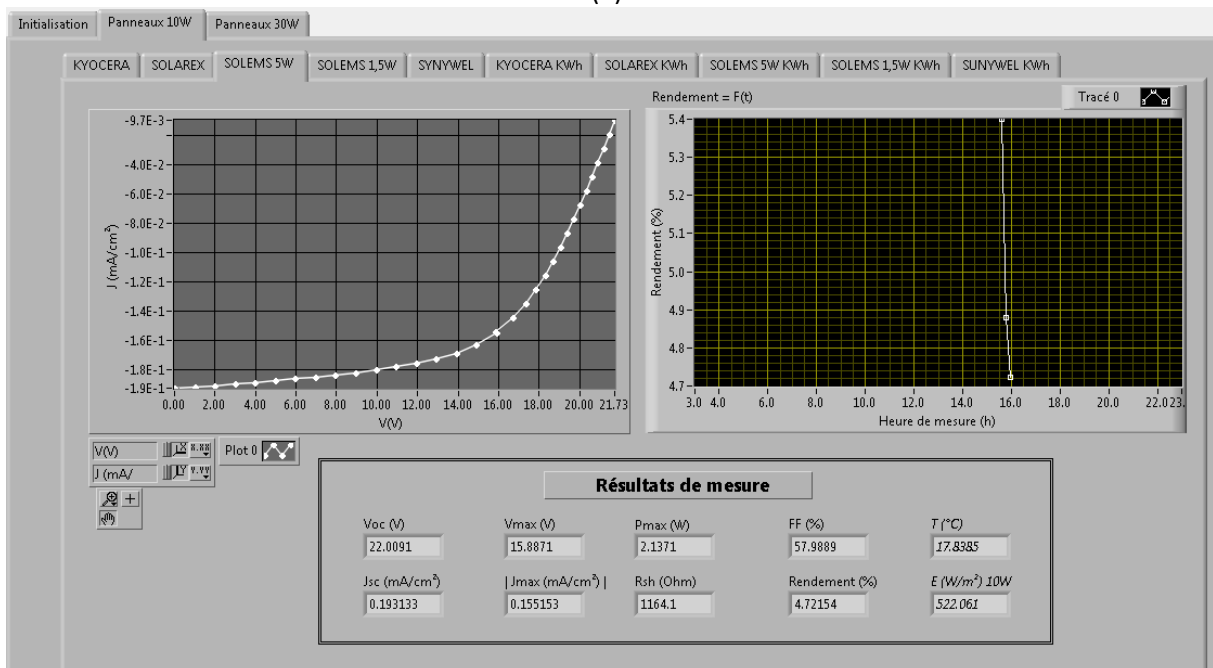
Initialisation | Panneaux 10W | Panneaux 30W

KYOCERA | SOLAREX | SOLEMS 5W | SOLEMS 1,5W | SYNYWEL | KYOCERA KWh | SOLAREX KWh | SOLEMS 5W KWh | SOLEMS 1,5W KWh | SUNYWEL KWh

-9.7E-3
-4.0E-2
-6.0E-2
-8.0E-2
-1.0E-1
-1.2E-1
-1.4E-1
-1.6E-1
-1.8E-1
-1.9E-1
J (mA/cm²)
0.00 2.00 4.00 6.00 8.00 10.00 12.00 14.00 16.00 18.00 20.00 21.73
V(V)

Rendement = F(t)
Tracé 0
5.4
5.3
5.2
5.1
5.0
4.9
4.8
4.7
Rendement (%)
3.0 4.0 6.0 8.0 10.0 12.0 14.0 16.0 18.0 20.0 22.0 23.
Heure de mesure (h)

V(V)
J (mA/
Plot 0

Résultats de mesure

| Voc (V) | Vmax (V) | Pmax (W) | FF (%) | T (°C) |
|---|---|---|---|---|
| 22.0091 | 15.8871 | 2.1371 | 57.9889 | 17.8385 |
| Jsc (mA/cm²) | \| Jmax (mA/cm²) \| | Rsh (Ohm) | Rendement (%) | E (W/m²) 10W |
| 0.193133 | 0.155153 | 1164.1 | 4.72154 | 522.061 |